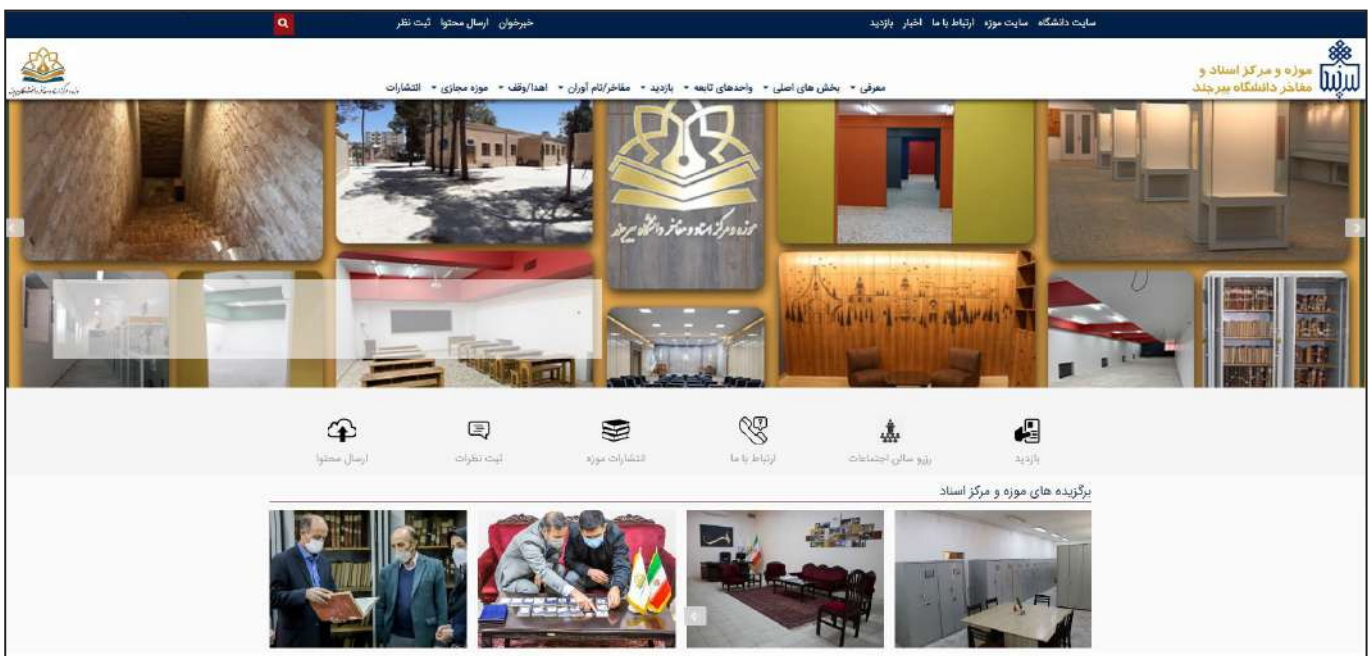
سایت دانشگاه سایت موزه ارتباط با ما اخبار بازدید

خبرخوان ارسال محتوا ثبت نظر

موزه و مرکز اسناد و مفاخر دانشگاه بیرجند

معرفی بخش های اصلی واحدهای تابعه بازدید مفاخر/نام آوران اهدا/وقف موزه مجازی انتشارات

موزه و مرکز اسناد و مفاخر دانشگاه بیرجند

بازدید رزرو سالن اجتماعات ارتباط با ما انتشارات موزه ثبت نظرات ارسال محتوا

برگزیده های موزه و مرکز اسناد